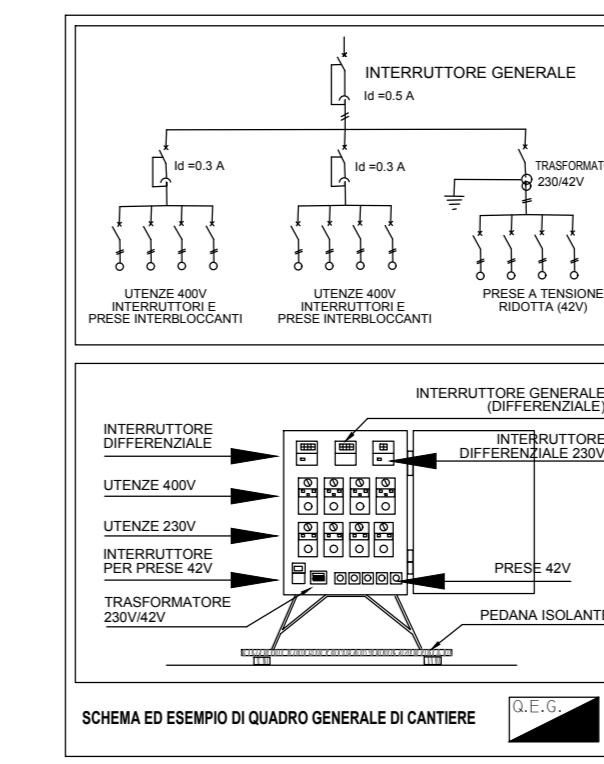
INTERRUTTORE GENERALE
Id =0.5 A

Id =0.3 A

Id =0.3 A

TRASFORMAT
230/42V

UTENZE 400V
INTERRUTTORI E
PRESE INTERBLOCCANTI

UTENZE 400V
INTERRUTTORI E
PRESE INTERBLOCCANTI

PRESE A TENSIONE
RIDOTTA (42V)

INTERRUTTORE GENERALE
(DIFFERENZIALE)

INTERRUTTORE
DIFFERENZIALE

INTERRUTTORE
DIFFERENZIALE 230V

UTENZE 400V

UTENZE 230V

INTERRUTTORE
PER PRESE 42V

PRESE 42V

TRASFORMATORE
230V/42V

PEDANA ISOLANTE

SCHEMA ED ESEMPIO DI QUADRO GENERALE DI CANTIERE

Q.E.G.